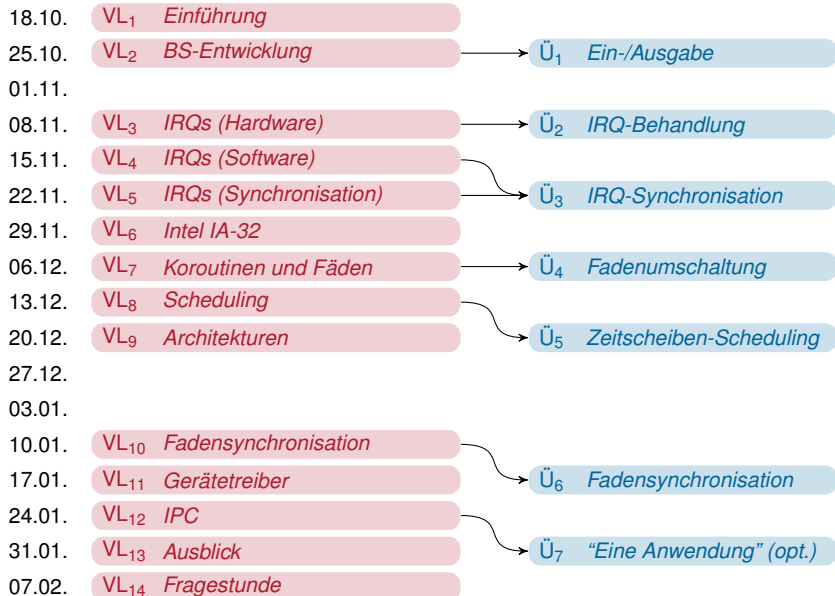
18.10. VL$_1$ Einführung
25.10. VL$_2$ BS-Entwicklung Ü$_1$ Ein-/Ausgabe
01.11.
08.11. VL$_3$ IRQs (Hardware) Ü$_2$ IRQ-Behandlung
15.11. VL$_4$ IRQs (Software)
22.11. VL$_5$ IRQs (Synchronisation) Ü$_3$ IRQ-Synchronisation
29.11. VL$_6$ Intel IA-32
06.12. VL$_7$ Koroutinen und Fäden Ü$_4$ Fadenumschaltung
13.12. VL$_8$ Scheduling
20.12. VL$_9$ Architekturen Ü$_5$ Zeitscheiben-Scheduling
27.12.
03.01.
10.01. VL$_{10}$ Fadensynchronisation
17.01. VL$_{11}$ Gerätetreiber Ü$_6$ Fadensynchronisation
24.01. VL$_{12}$ IPC
31.01. VL$_{13}$ Ausblick Ü$_7$ “Eine Anwendung” (opt.)
07.02. VL$_{14}$ Fragestunde